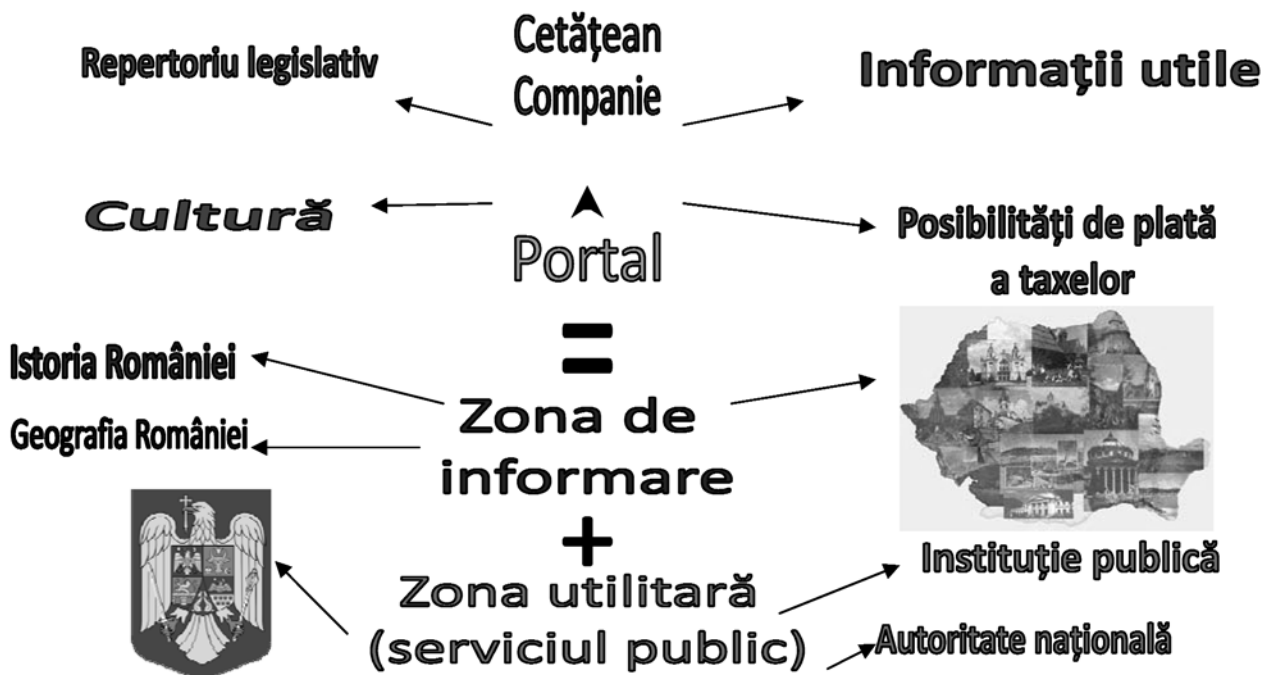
Cetățean
Companie

Repertoriu legislativ

Informații utile

Cultură

Portal

Posibilități de plată a taxelor

=

Istoria României

Geografia României

Zona de informare

+

Zona utilitară (serviciul public)

Instituție publică

Autoritate națională